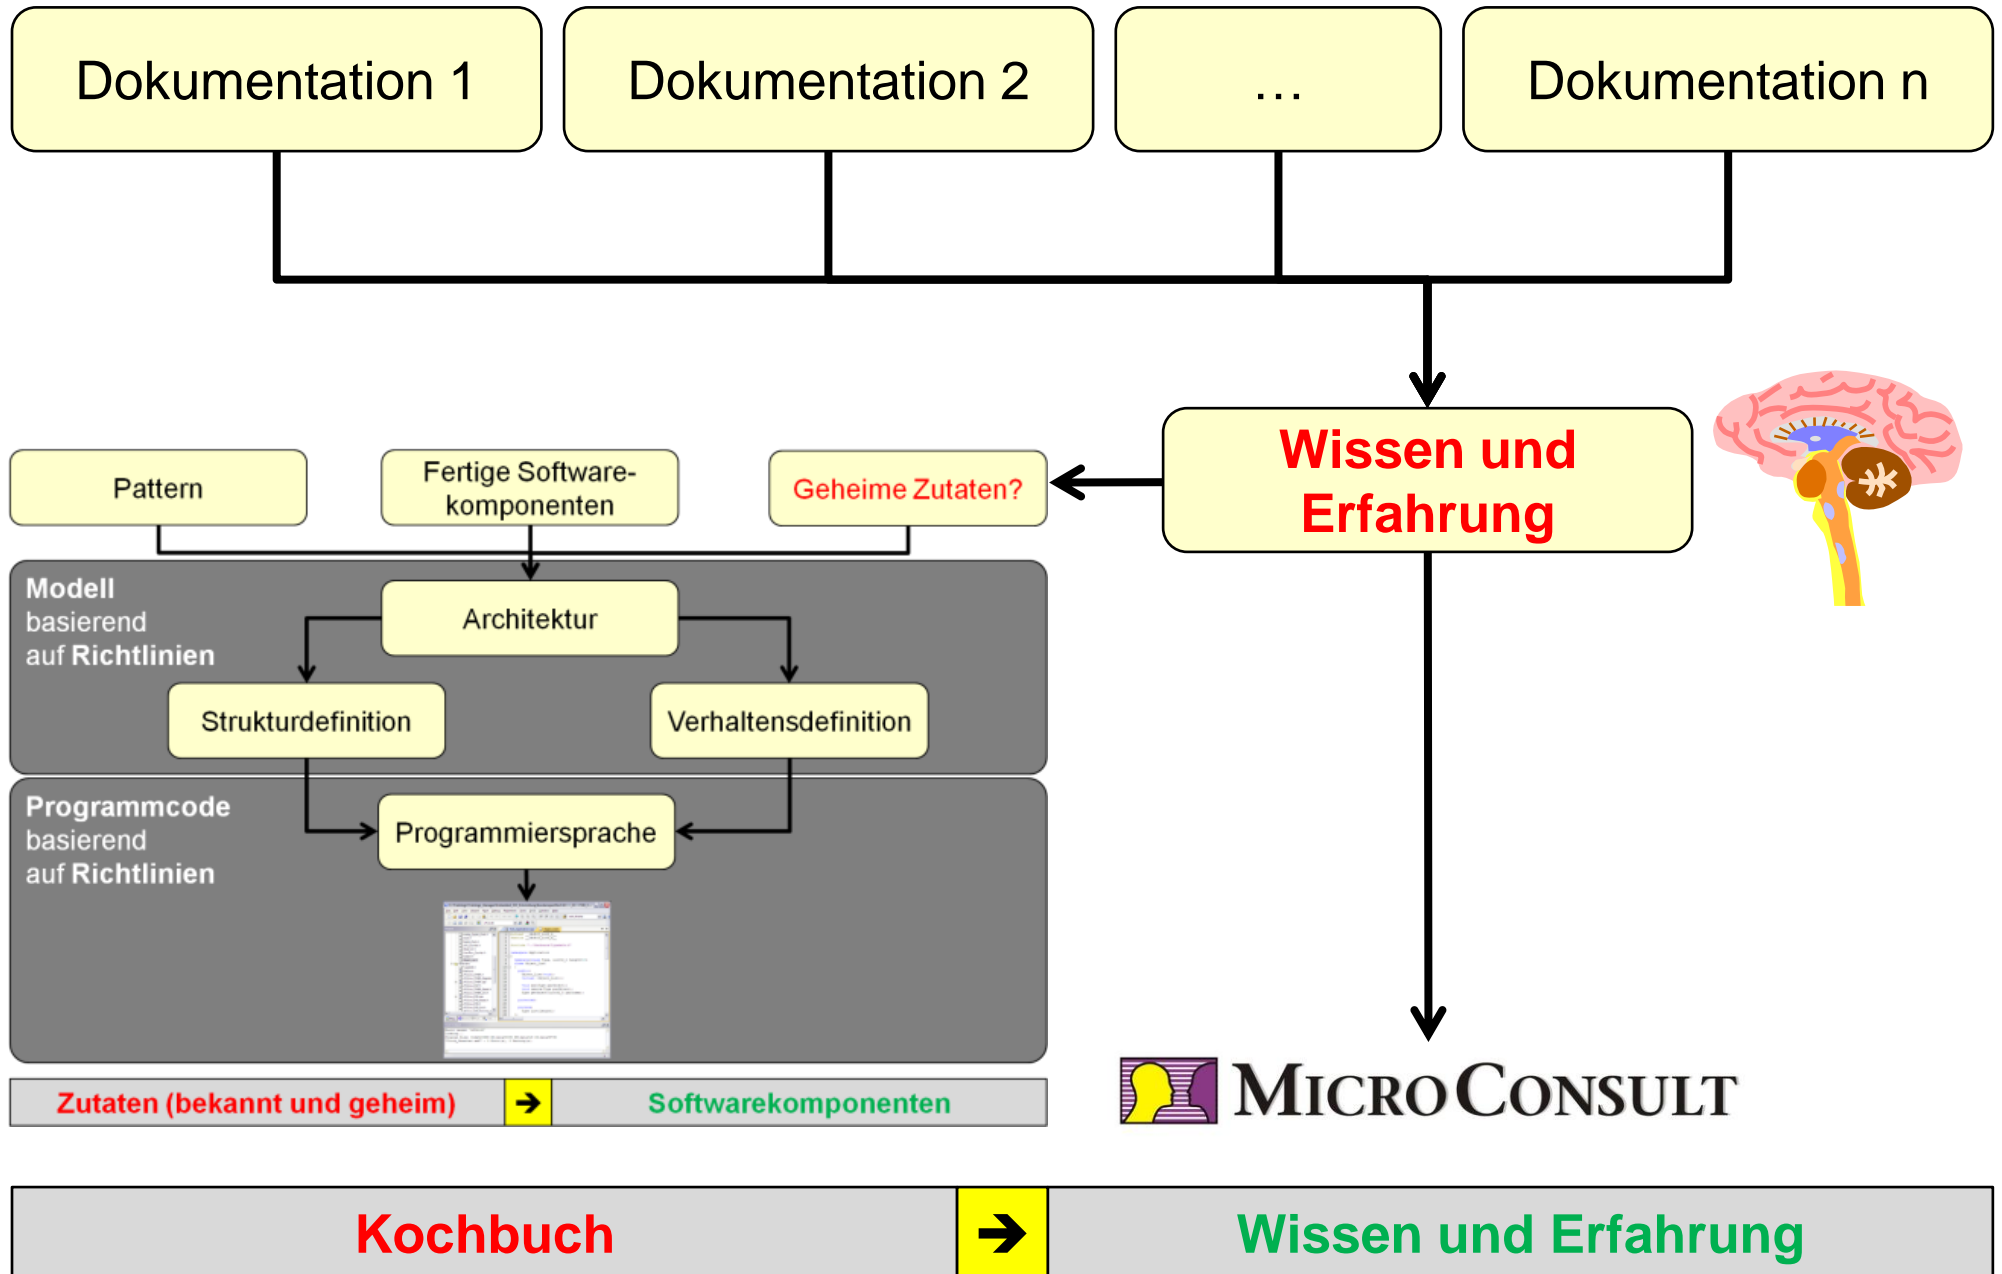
Dokumentation 1

Dokumentation 2

…

Dokumentation n

Wissen und Erfahrung

Pattern

Fertige Softwarekomponenten

Geheime Zutaten?

Modell basierend auf Richtlinien

Architektur

Strukturdefinition

Verhaltensdefinition

Programmcode basierend auf Richtlinien

Programmiersprache

Zutaten (bekannt und geheim) ➔ Softwarekomponenten

MicroConsult

Kochbuch ➔ Wissen und Erfahrung